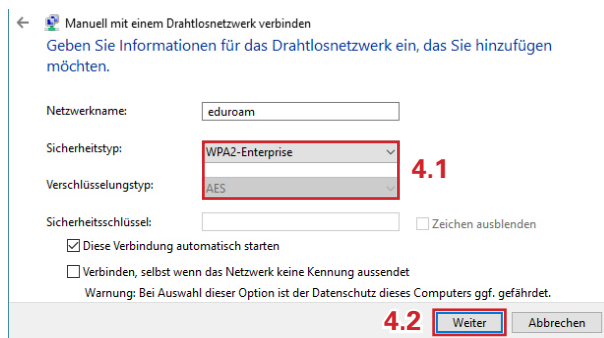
Manuell mit einem Drahtlosnetzwerk verbinden

Geben Sie Informationen für das Drahtlosnetzwerk ein, das Sie hinzufügen möchten.

Netzwerkname: eduroam

Sicherheitstyp: WPA2-Enterprise

4.1

Verschlüsselungstyp: AES

Sicherheitsschlüssel:

Zeichen ausblenden

Diese Verbindung automatisch starten

Verbinden, selbst wenn das Netzwerk keine Kennung aussendet

Warnung: Bei Auswahl dieser Option ist der Datenschutz dieses Computers ggf. gefährdet.

4.2

Weiter

Abbrechen